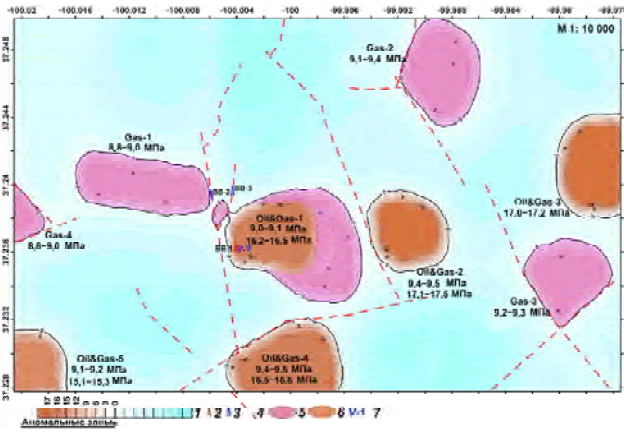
-100.02 -100.016 -100.012 -100.008 -100.004 -100 -99.996 -99.992 -99.988 -99.984 -99.98 -99.97

M 1: 10 000

37.248
37.244
37.24
37.236
37.232
37.228

Gas-2
9,1–9,4 МПа

Gas-1
8,8–9,0 МПа

Gas-4
8,8–9,0 МПа

Oil&Gas-3
17,0–17,2 МПа

Oil&Gas-1
9,0–9,1 МПа
16,2–16,5 МПа

Oil&Gas-2
9,4–9,5 МПа
17,1–17,5 МПа

Gas-3
9,2–9,3 МПа

Oil&Gas-5
9,1–9,2 МПа
15,1–15,3 МПа

Oil&Gas-4
9,4–9,5 МПа
16,5–16,6 МПа

1 2 3 4 5 6 7

Аномальные зоны